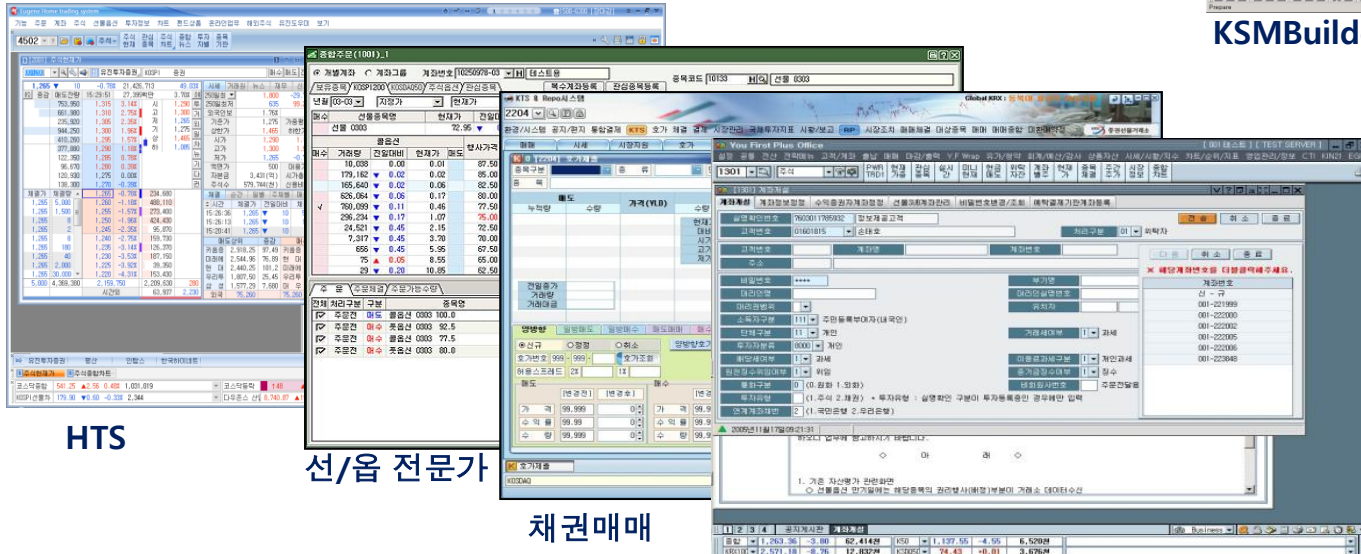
KSMBuild

HTS

선/옵 전문가

채권매매

Eugene Home trading system

기능 주문 계좌 주식 선물옵션 투자정보 차트 펀드상품 온라인업무 해외주식 유진도우미 보기

4502

종합주문(1001)_1

계좌번호 10250978-03 테스트용

종목코드 10133 선물 0303

KTS & Repo시스템

2204

You First Plus Office

1301

[1301] 계좌개설

실명확인번호 7603011705932 정보제공고객

고객번호 01601815 손태호

비밀번호 ****

선 - 규

001-221999

001-222000

001-222002

001-222005

001-222006

001-223848

2009년11월17일09:21:31

1. 기존 자산평가 관련화면

선물옵션 만기일에는 해당종목의 권리행사(배정)부분이 거래소 데이터수신

공지게시판 계좌개설

해당계좌번호를 더블클릭해주세요.

주문전 매도 콜옵션 0303 100.0

주문전 매수 풋옵션 0303 92.5

주문전 매도 콜옵션 0303 77.5

주문전 매수 풋옵션 0303 80.0

호가제출

KOSDAQ